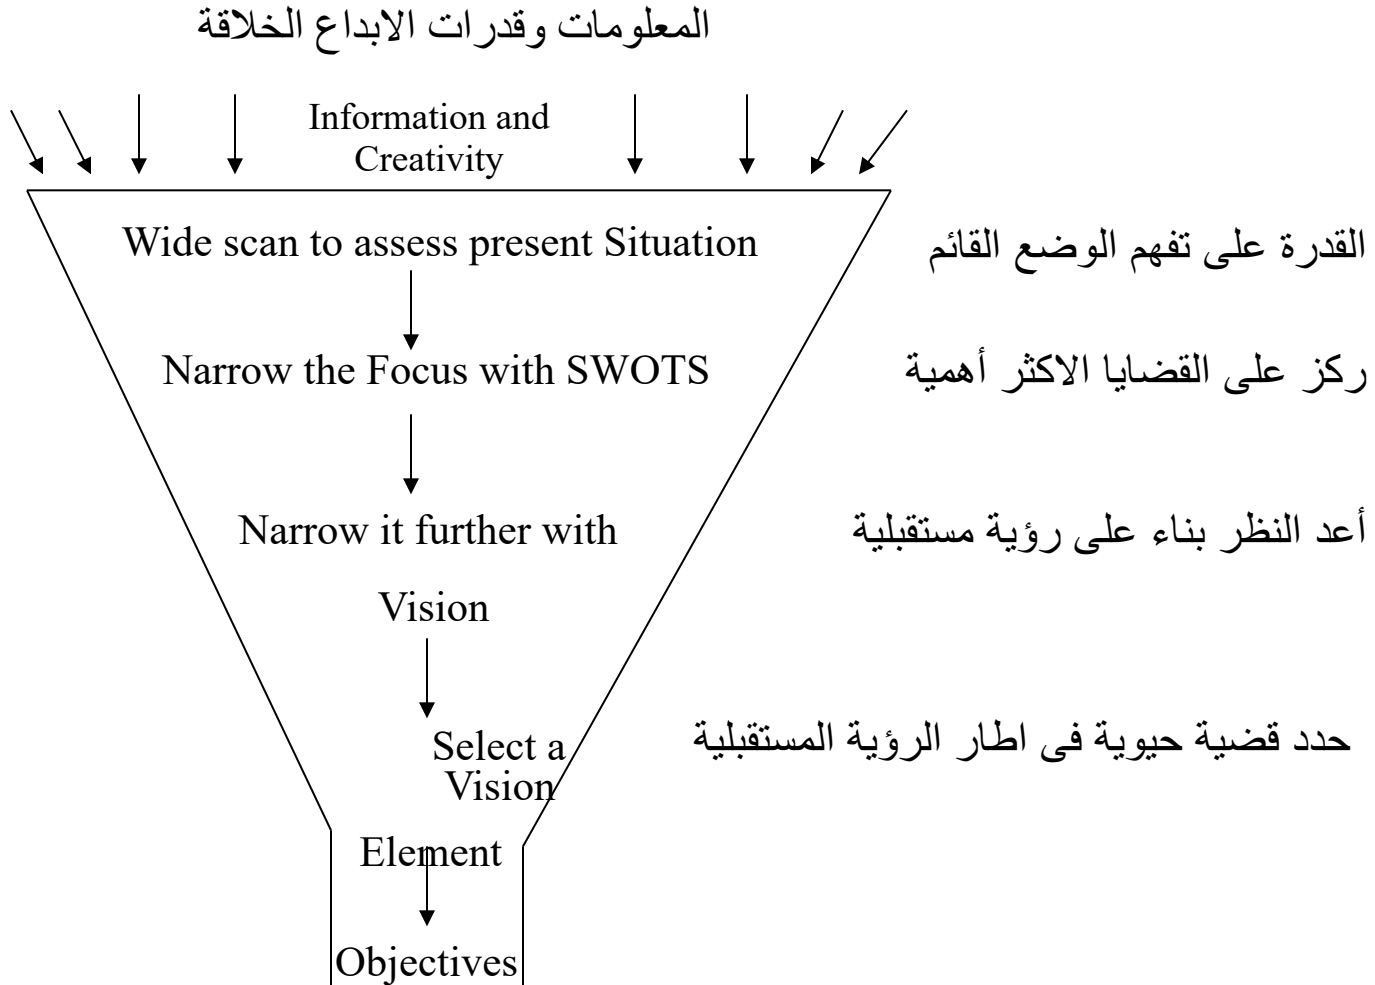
المعلومات وقدرات الابداع الخلاقة

Information and Creativity

Wide scan to assess present Situation

القدرة على تفهم الوضع القائم

Narrow the Focus with SWOTS

ركز على القضايا الاكثر أهمية

Narrow it further with Vision

أعد النظر بناء على رؤية مستقبلية

Select a Vision Element

حدد قضية حيوية فى اطار الرؤية المستقبلية

Objectives